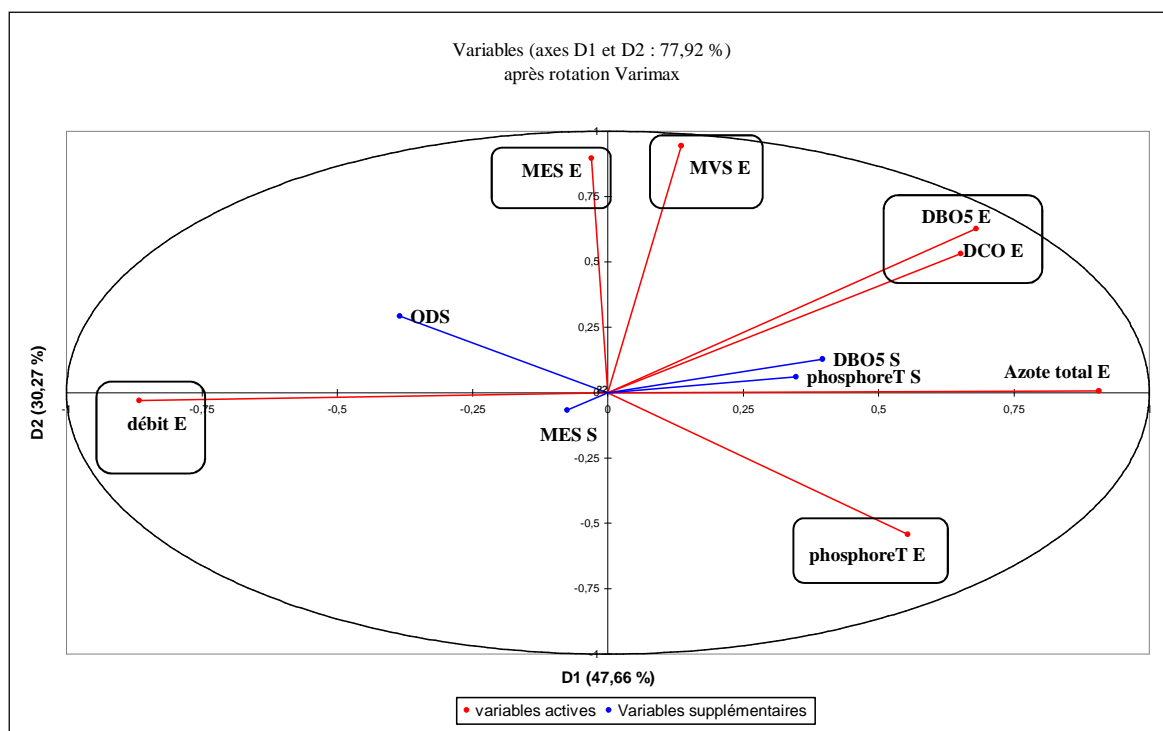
Variables (axes D1 et D2 : 77,92 %)
après rotation Varimax

D2 (30,27 %)

1
0,75
0,5
0,25
0
-0,25
-0,5
-0,75
-1

-1
-0,75
-0,5
-0,25
0
0,25
0,5
0,75
1

MES E
MVS E
DBO5 E
DCO E
ODS
DBO5 S
phosphoreT S
Azote total E
débit E
MES S
phosphoreT E

D1 (47,66 %)

variables actives
Variables supplémentaires